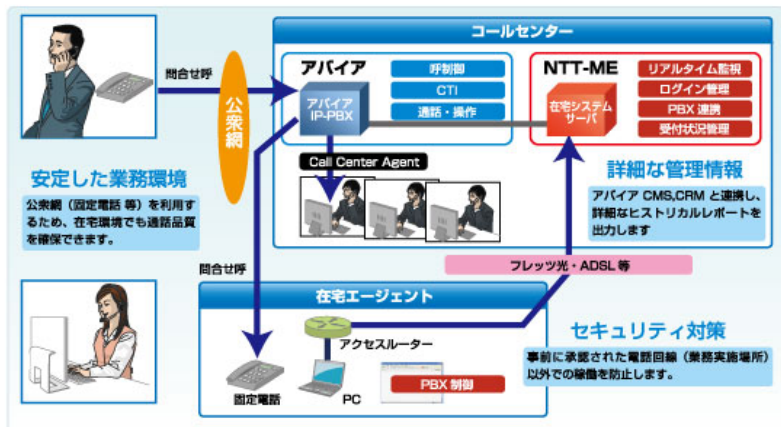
問合せ呼

公衆網

コールセンター

アバイア

呼制御

CTI

通話・操作

アバイア IP-PBX

NTT-ME

在宅システム サーバ

リアルタイム監視

ログイン管理

PBX 連携

受付状況管理

Call Center Agent

安定した業務環境

公衆網（固定電話 等）を利用するため、在宅環境でも通話品質を確保できます。

詳細な管理情報

アバイア CMS,CRM と連携し、詳細なヒストリカルレポートを出力します

問合せ呼

フレッツ光・ADSL 等

在宅エージェント

アクセスルーター

PBX 制御

固定電話

PC

セキュリティ対策

事前に承認された電話回線（業務実施場所）以外での稼働を防止します。